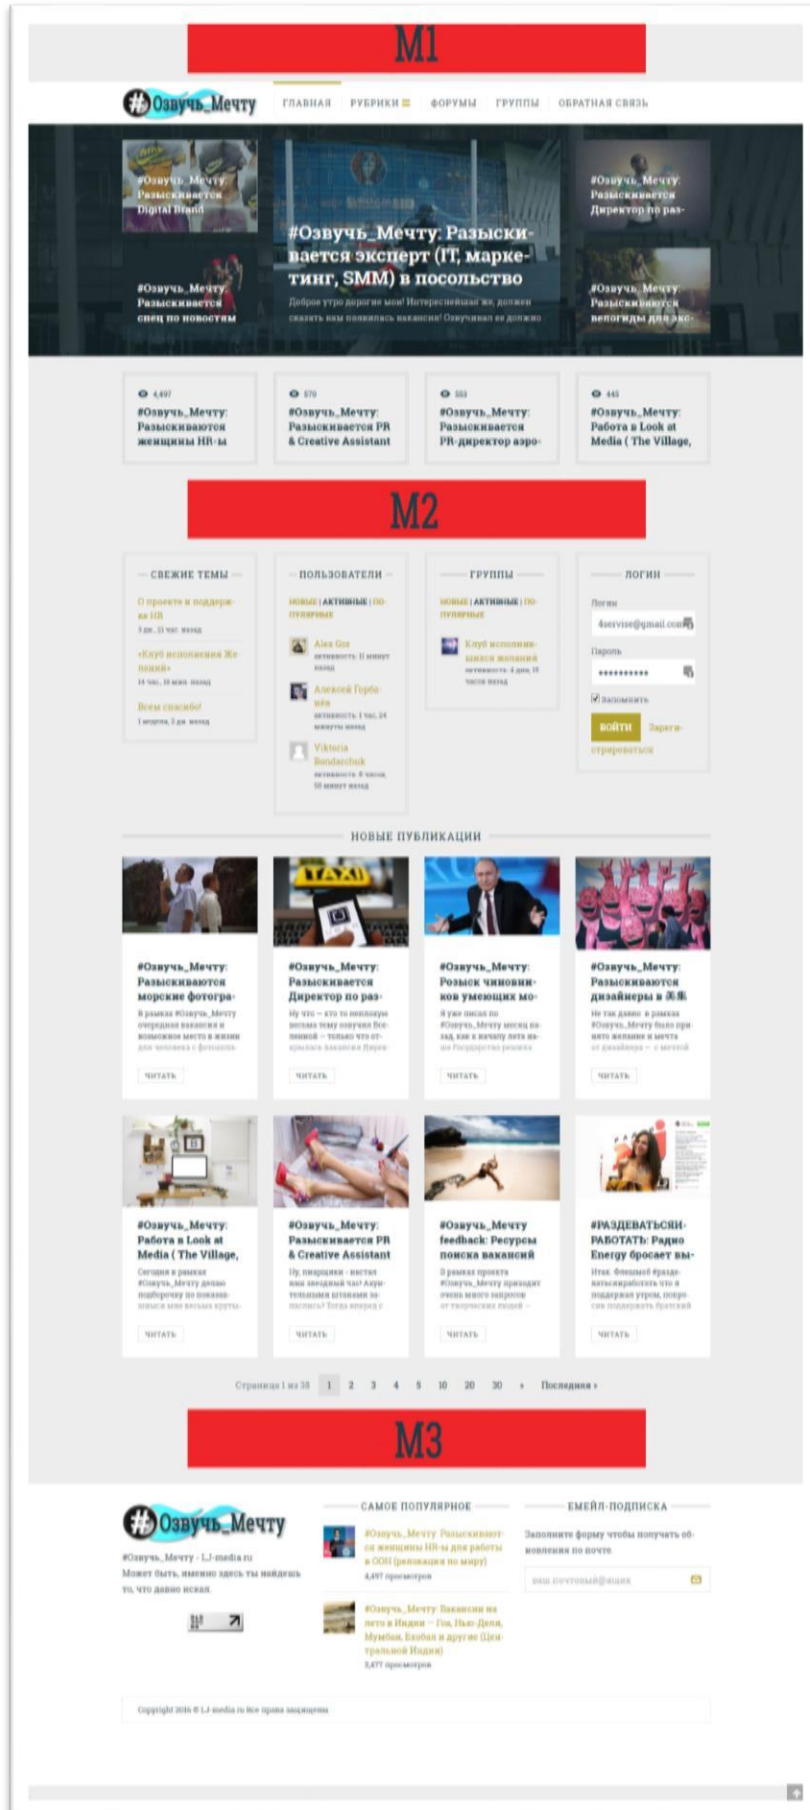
M1

#Озвучь_Мечту

ГЛАВНАЯ РУБРИКИ ФОРУМЫ ГРУППЫ ОБРАТНАЯ СВЯЗЬ

#Озвучь_Мечту: Разыскивается Digital Brand

#Озвучь_Мечту: Разыскивается спец по новостям

#Озвучь_Мечту: Разыскивается эксперт (IT, маркетинг, SMM) в посольство

Доброе утро дорогие мои! Интереснейшая же, должен сказать вам появилась вакансия! Озвучивал ее должно

#Озвучь_Мечту: Разыскивается Директор по раз-

#Озвучь_Мечту: Разыскиваются велогиды для экс-

4,497
#Озвучь_Мечту: Разыскиваются женщины HR-ы

570
#Озвучь_Мечту: Разыскивается PR & Creative Assistant

553
#Озвучь_Мечту: Разыскивается PR-директор аэро-

445
#Озвучь_Мечту: Работа в Look at Media ( The Village,

M2

СВЕЖИЕ ТЕМЫ

О проекте и поддержка HR
3 дн, 11 час назад

«Клуб исполнения Желаний»
14 час, 18 мин назад

Всем спасибо!
1 неделя, 2 дн назад

ПОЛЬЗОВАТЕЛИ

НОВЫЕ | АКТИВНЫЕ | ПОПУЛЯРНЫЕ

Alex Gor
активность 11 минут назад

Алексей Горбачёв
активность 1 час, 24 минуты назад

Viktoria Bondarchuk
активность 8 часов, 58 минут назад

ГРУППЫ

НОВЫЕ | АКТИВНЫЕ | ПОПУЛЯРНЫЕ

Клуб исполнившихся желаний
активность 4 дня, 18 часов назад

ЛОГИН

Логин
4servise@gmail.com

Пароль
••••••••••

Запомнить

ВОЙТИ Зарегистрироваться

НОВЫЕ ПУБЛИКАЦИИ

#Озвучь_Мечту: Разыскиваются морские фотогра-
В рамках #Озвучь_Мечту очередная вакансия и возможное место в жизни для человека с фотоапп
ЧИТАТЬ

#Озвучь_Мечту: Разыскивается Директор по раз-
Ну что – кто то неплохую весьма тему озвучил Вселенной – только что открылась вакансия Дирек
ЧИТАТЬ

#Озвучь_Мечту: Розыск чиновников умеющих мо-
Я уже писал по #Озвучь_Мечту месяц назад, как в начале лета на-ше Государство решило
ЧИТАТЬ

#Озвучь_Мечту: Разыскиваются дизайнеры в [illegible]
Не так давно в рамках #Озвучь_Мечту было принято желание и мечта от дизайнера – с мечтой
ЧИТАТЬ

#Озвучь_Мечту: Работа в Look at Media ( The Village,
Сегодня в рамках #Озвучь_Мечту делаю подборочку по показавшимся мне весьма крута
ЧИТАТЬ

#Озвучь_Мечту: Разыскивается PR & Creative Assistant
Ну, пиарщики - местная звездный час? Агрессивным штанам заполнись? Тогда вперед с
ЧИТАТЬ

#Озвучь_Мечту feedback: Ресурсы поиска вакансий
В рамках проекта #Озвучь_Мечту приходит очень много запросов от творческих людей –
ЧИТАТЬ

#РАЗДЕВАТЬСЯИ-РАБОТАТЬ: Радио Energy бросает вы-
Итак. Флешмоб #раздеватьсяиработать что в поддержку утром, попросили поддержать братский
ЧИТАТЬ

Страница 1 из 38 1 2 3 4 5 10 20 30 › Последняя »

M3

#Озвучь_Мечту

#Озвучь_Мечту - LJ-media.ru
Может быть, именно здесь ты найдешь то, что давно искал.

САМОЕ ПОПУЛЯРНОЕ

#Озвучь_Мечту: Разыскиваются женщины HR-ы для работы в ООН (релокация по миру)
4,497 просмотров

#Озвучь_Мечту: Вакансии на лето в Индии – Гоа, Нью-Дели, Мумбаи, Бхопал и другие (Центральной Индии)
3,477 просмотров

ЕМЕЙЛ-ПОДПИСКА

Заполните форму чтобы получать обновления по почте

ваш почтовый@ящик

Copyright 2016 © LJ-media.ru Все права защищены